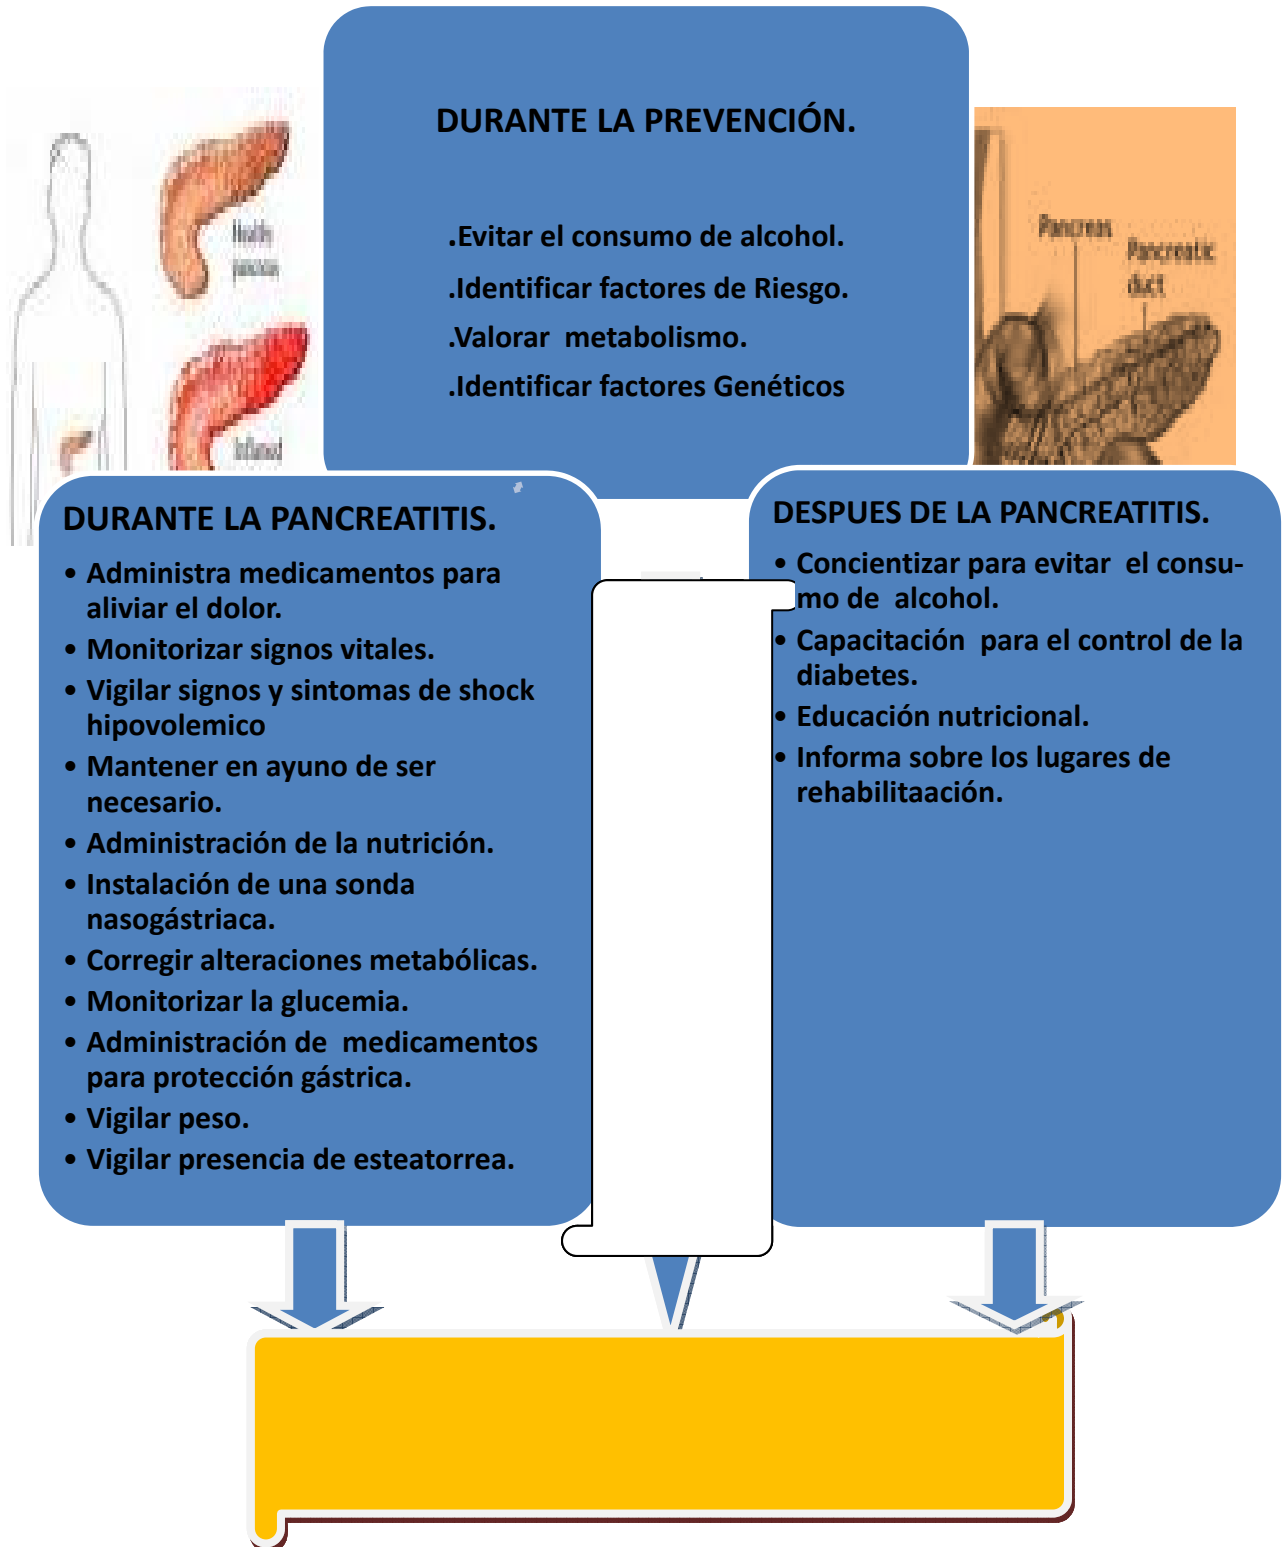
Healthy pancreas

Inflamed

DURANTE LA PREVENCIÓN.

.Evitar el consumo de alcohol.

.Identificar factores de Riesgo.

.Valorar metabolismo.

.Identificar factores Genéticos

Pancreas

Pancreatic duct

DURANTE LA PANCREATITIS.

• Administra medicamentos para aliviar el dolor.
• Monitorizar signos vitales.
• Vigilar signos y sintomas de shock hipovolemico
• Mantener en ayuno de ser necesario.
• Administración de la nutrición.
• Instalación de una sonda nasogástriaca.
• Corregir alteraciones metabólicas.
• Monitorizar la glucemia.
• Administración de medicamentos para protección gástrica.
• Vigilar peso.
• Vigilar presencia de esteatorrea.

DESPUES DE LA PANCREATITIS.

• Concientizar para evitar el consumo de alcohol.
• Capacitación para el control de la diabetes.
• Educación nutricional.
• Informa sobre los lugares de rehabilitaación.